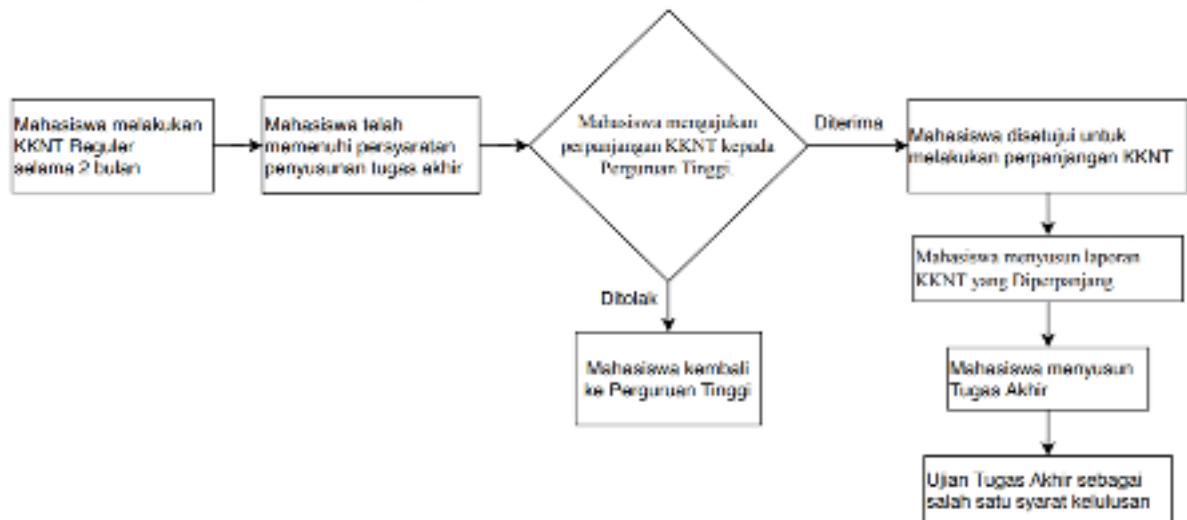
Mahasiswa melakukan KKNT Reguler selama 2 bulan

Mahasiswa telah memenuhi persyaratan penyusunan tugas akhir

Mahasiswa mengajukan perpanjangan KKNT kepada Perguruan Tinggi.

Diterima

Mahasiswa disetujui untuk melakukan perpanjangan KKNT

Mahasiswa menyusun laporan KKNT yang Diperpanjang

Mahasiswa menyusun Tugas Akhir

Ujian Tugas Akhir sebagai salah satu syarat kelulusan

Ditolak

Mahasiswa kembali ke Perguruan Tinggi